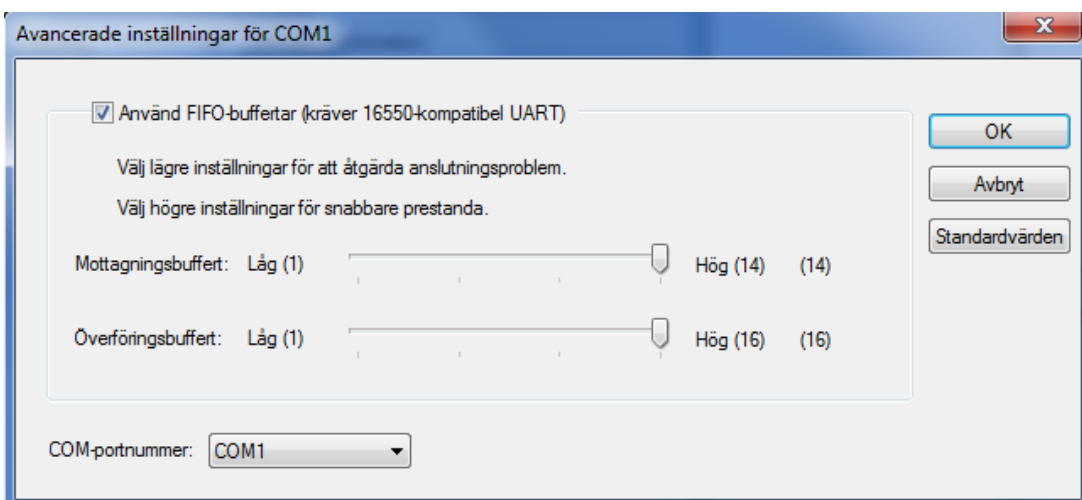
Avancerade inställningar för COM1

Använd FIFO-buffertar (kräver 16550-kompatibel UART)

Välj lägre inställningar för att åtgärda anslutningsproblem.

Välj högre inställningar för snabbare prestanda.

Mottagningsbuffert: Låg (1) Hög (14) (14)

Överföringsbuffert: Låg (1) Hög (16) (16)

COM-portnummer: COM1

OK

Avbryt

Standardvärden